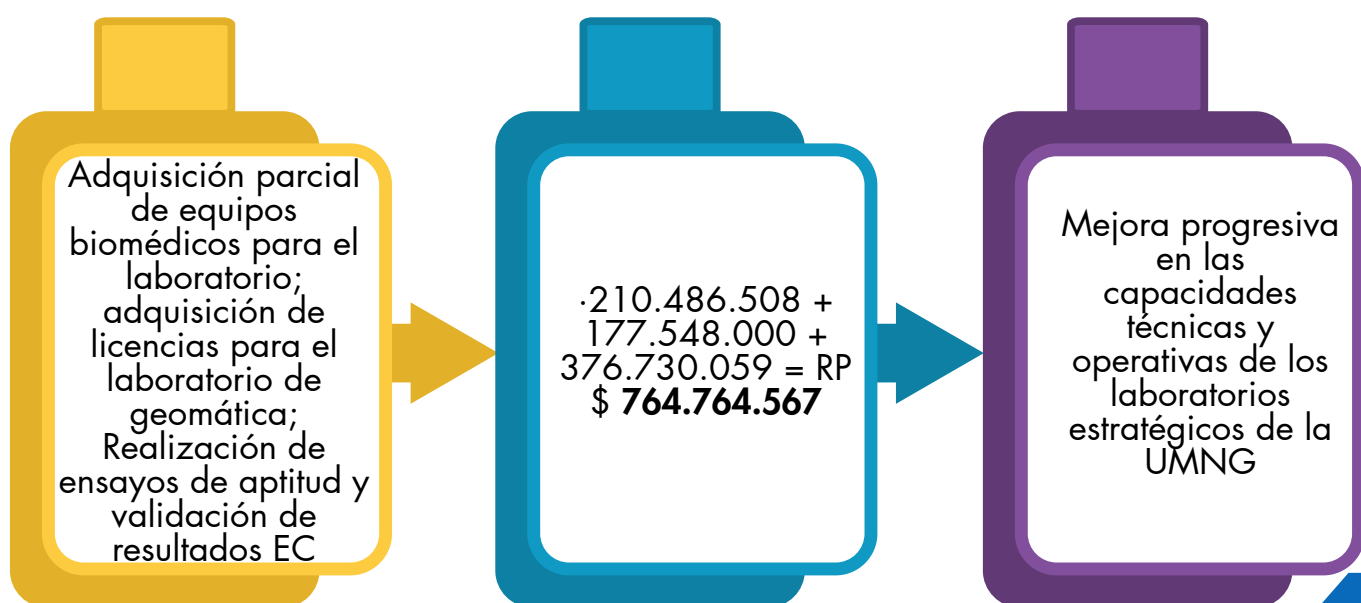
Adquisición parcial de equipos biomédicos para el laboratorio; adquisición de licencias para el laboratorio de geomática; Realización de ensayos de aptitud y validación de resultados EC

·210.486.508 + 177.548.000 + 376.730.059 = RP $ **764.764.567**

Mejora progresiva en las capacidades técnicas y operativas de los laboratorios estratégicos de la UMNG